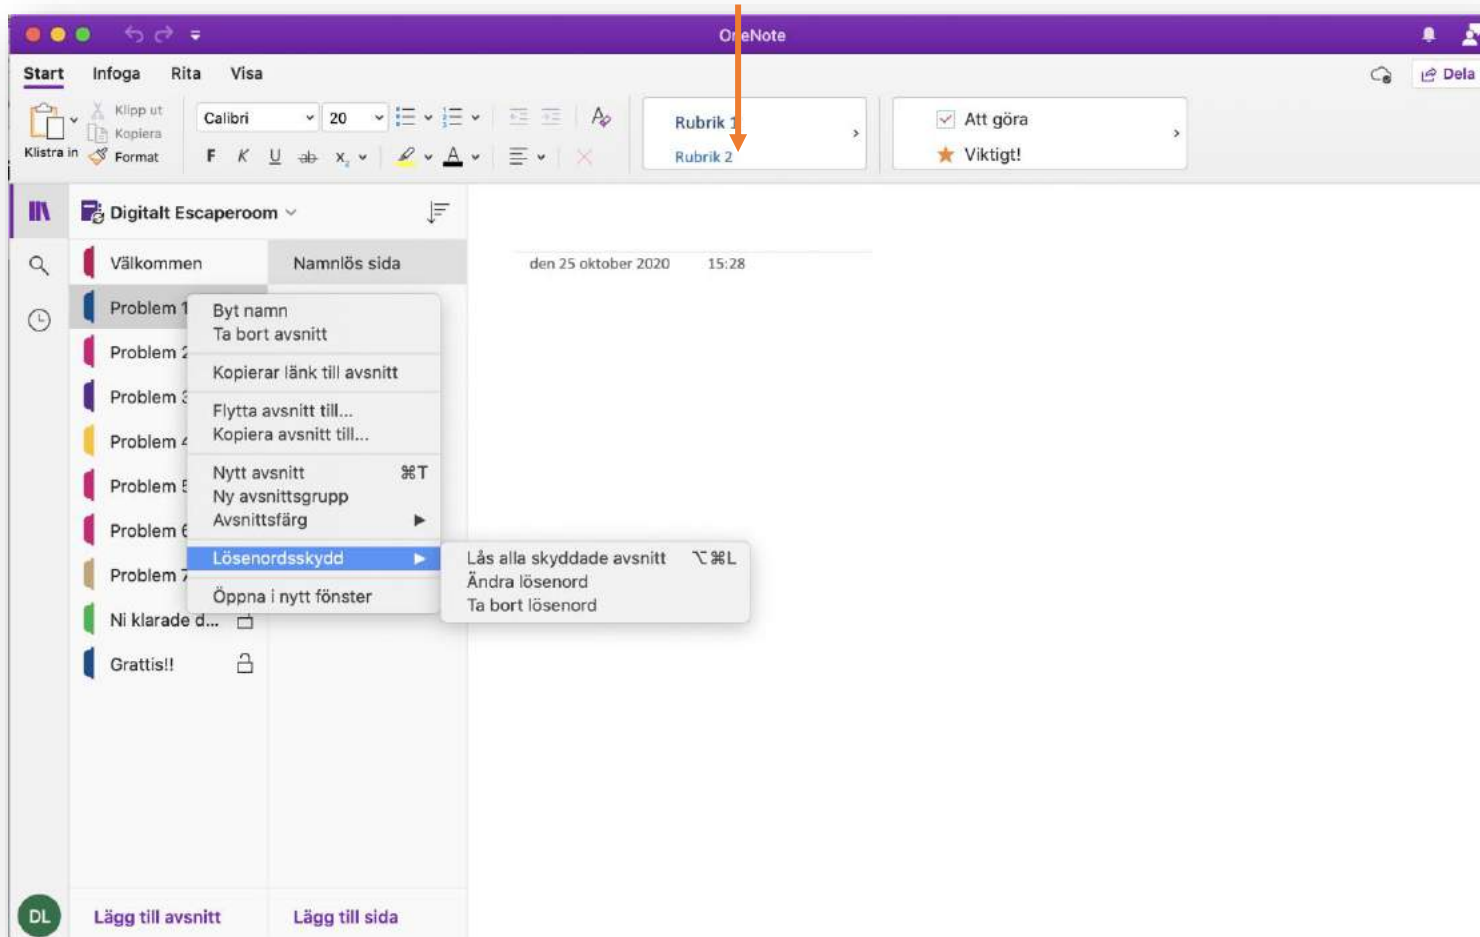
OneNote

Start Infoga Rita Visa

Dela

Klistra in Klipp ut Kopiera Format

Calibri 20

F K U ab $x_2$

Rubrik 1
Rubrik 2

Att göra
Viktigt!

Digitalt Escaperoom

Välkommen
Problem 1
Problem 2
Problem 3
Problem 4
Problem 5
Problem 6
Problem 7
Ni klarade d...
Grattis!!

Namnlös sida

den 25 oktober 2020 15:28

Byt namn
Ta bort avsnitt
Kopierar länk till avsnitt
Flytta avsnitt till...
Kopiera avsnitt till...
Nytt avsnitt ⌘T
Ny avsnittsgrupp
Avsnittsfärg
Lösenordsskydd
Öppna i nytt fönster

Lås alla skyddade avsnitt ⌥⌘L
Ändra lösenord
Ta bort lösenord

DL

Lägg till avsnitt
Lägg till sida